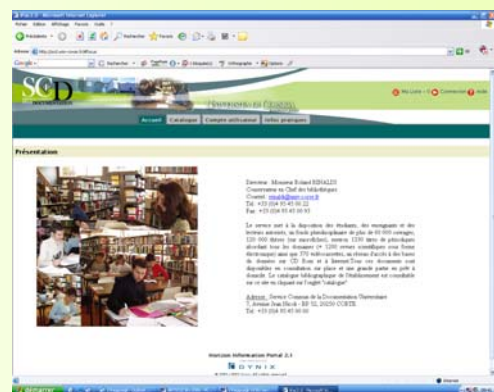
SCD

Accueil Catalogue Compte utilisateur Infos pratiques

Présentation

Directeur : Monsieur Roland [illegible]
Conservateur en Chef des bibliothèques
Courriel : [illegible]
Tél. : +33 (0)4 95 45 00 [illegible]
Fax : +33 (0)4 95 45 00 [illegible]

Le service met à la disposition des étudiants, des enseignants et des lecteurs autorisés, un fonds pluridisciplinaire de plus de 60 000 ouvrages, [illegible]

Adresse : Service Commun de la Documentation Universitaire
7, Avenue Jean Nicoli - BP 52, 20250 CORTE
Tel. : +33 (0)4 95 45 00 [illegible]

Horizon Information Portal 3.1
DYNIX

Démarrer